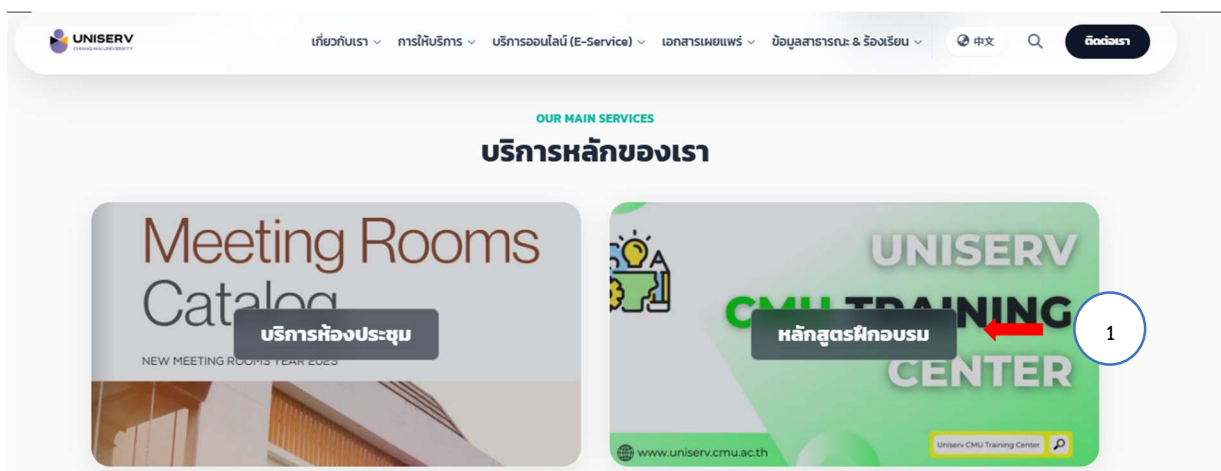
UNISERV
CHIANG MAI UNIVERSITY

เกี่ยวกับเรา ∨ การให้บริการ ∨ บริการออนไลน์ (E-Service) ∨ เอกสารเผยแพร่ ∨ ข้อมูลสาธารณะ & ร้องเรียน ∨ 中文 ติดต่อเรา

OUR MAIN SERVICES
บริการหลักของเรา

Meeting Rooms Catalog
NEW MEETING ROOMS YEAR 2023
บริการห้องประชุม

UNISERV
CMU TRAINING CENTER
หลักสูตรฝึกอบรม
1
www.uniserv.cmu.ac.th
Uniserv CMU Training Center